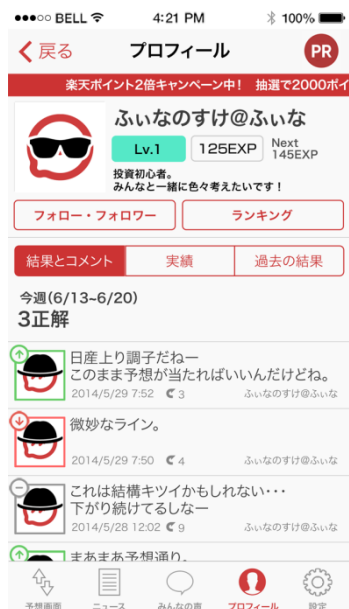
●●●○○ BELL 4:21 PM 100%

戻る プロフィール PR

楽天ポイント2倍キャンペーン中！ 抽選で2000ポイ

ふぃなのすけ@ふぃな

Lv.1 125EXP Next 145EXP

投資初心者。
みんなと一緒に色々考えたいです！

フォロー・フォロワー

ランキング

結果とコメント 実績 過去の結果

今週(6/13~6/20)
3正解

日産上り調子だねー
このまま予想が当たればいいんだけどね。
2014/5/29 7:52 3 ふぃなのすけ@ふぃな

微妙なライン。
2014/5/29 7:50 4 ふぃなのすけ@ふぃな

これは結構キツイかもしれない・・・
下がり続けてるしなー
2014/5/28 12:02 9 ふぃなのすけ@ふぃな

まあまあ予想通り。

予想画面 ニュース みんなの声 プロフィール 設定